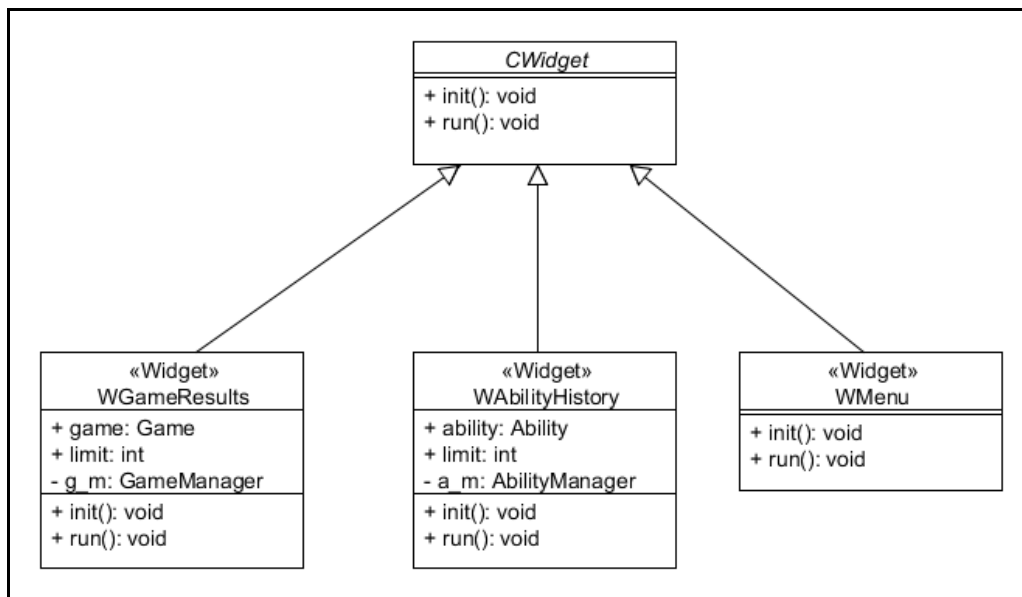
*CWidget*

+ init(): void
+ run(): void

«Widget»
WGameResults

+ game: Game
+ limit: int
- g_m: GameManager

+ init(): void
+ run(): void

«Widget»
WAbilityHistory

+ ability: Ability
+ limit: int
- a_m: AbilityManager

+ init(): void
+ run(): void

«Widget»
WMenu

+ init(): void
+ run(): void